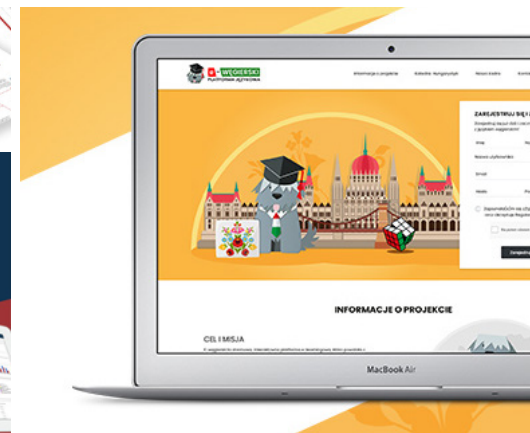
WĘGIERSKI
PLATFORMA JĘZYKOWA

Informacje o projekcie
Kölcsey - konkursy/ładki
Nasza kadra
Konta

ZAREJESTRUJ SIĘ I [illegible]
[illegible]

Imię
Nazwa użytkownika
Email
Hasło

Zapoznałem(-am) się z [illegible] oraz akceptuję Regulamin

Zarejestruj

INFORMACJE O PROJEKCIE

CEL I MISJA

MacBook Air